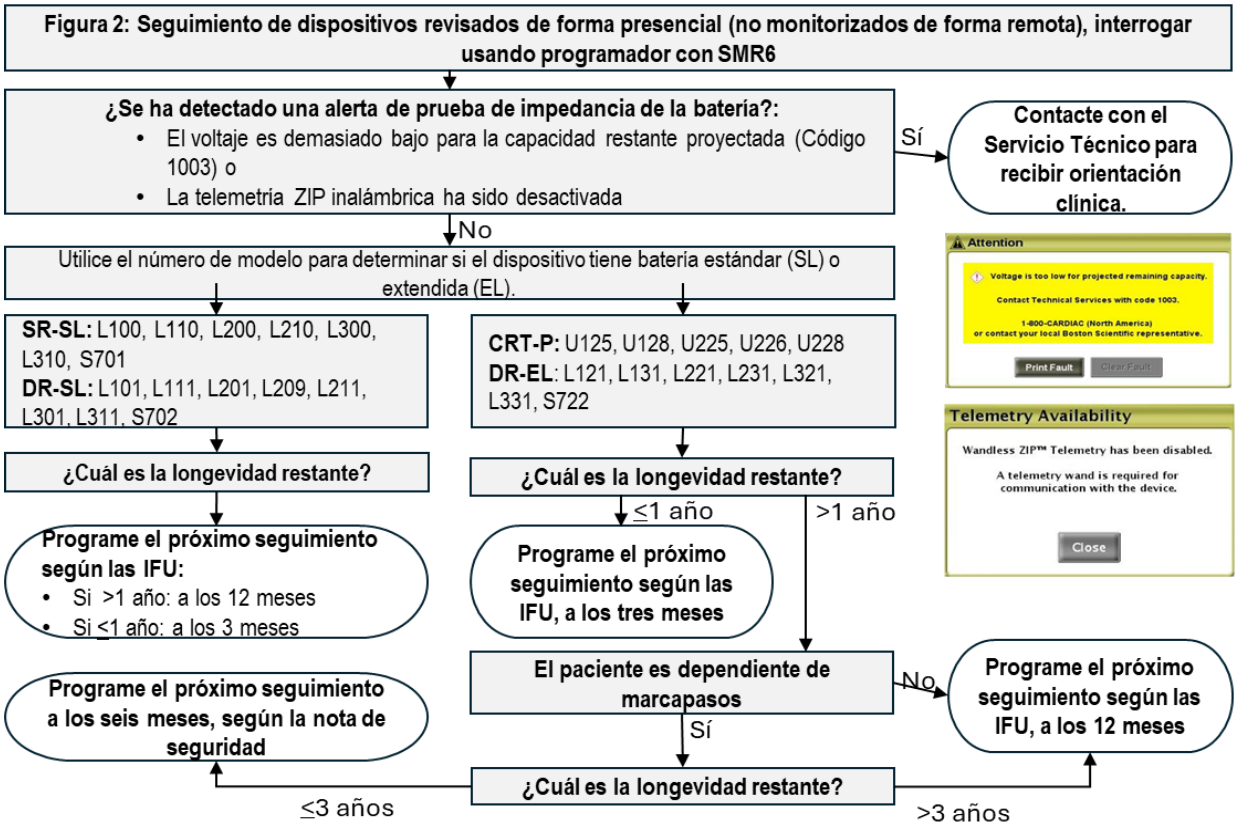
Figura 2: Seguimiento de dispositivos revisados de forma presencial (no monitorizados de forma remota), interrogar usando programador con SMR6

¿Se ha detectado una alerta de prueba de impedancia de la batería?:
• El voltaje es demasiado bajo para la capacidad restante proyectada (Código 1003) o
• La telemetría ZIP inalámbrica ha sido desactivada

Sí

Contacte con el Servicio Técnico para recibir orientación clínica.

Attention
Voltage is too low for projected remaining capacity.
Contact Technical Services with code 1003.
1-800-CARDIAC (North America)
or contact your local Boston Scientific representative.
Print Fault
Clear Fault

Telemetry Availability
Wandless ZIP™ Telemetry has been disabled.
A telemetry wand is required for communication with the device.
Close

No

Utilice el número de modelo para determinar si el dispositivo tiene batería estándar (SL) o extendida (EL).

SR-SL: L100, L110, L200, L210, L300, L310, S701
DR-SL: L101, L111, L201, L209, L211, L301, L311, S702

CRT-P: U125, U128, U225, U226, U228
DR-EL: L121, L131, L221, L231, L321, L331, S722

¿Cuál es la longevidad restante?

¿Cuál es la longevidad restante?

≤1 año

>1 año

Programe el próximo seguimiento según las IFU:
• Si >1 año: a los 12 meses
• Si ≤1 año: a los 3 meses

Programe el próximo seguimiento según las IFU, a los tres meses

El paciente es dependiente de marcapasos

No

Programe el próximo seguimiento según las IFU, a los 12 meses

Programe el próximo seguimiento a los seis meses, según la nota de seguridad

Sí

¿Cuál es la longevidad restante?

≤3 años

>3 años